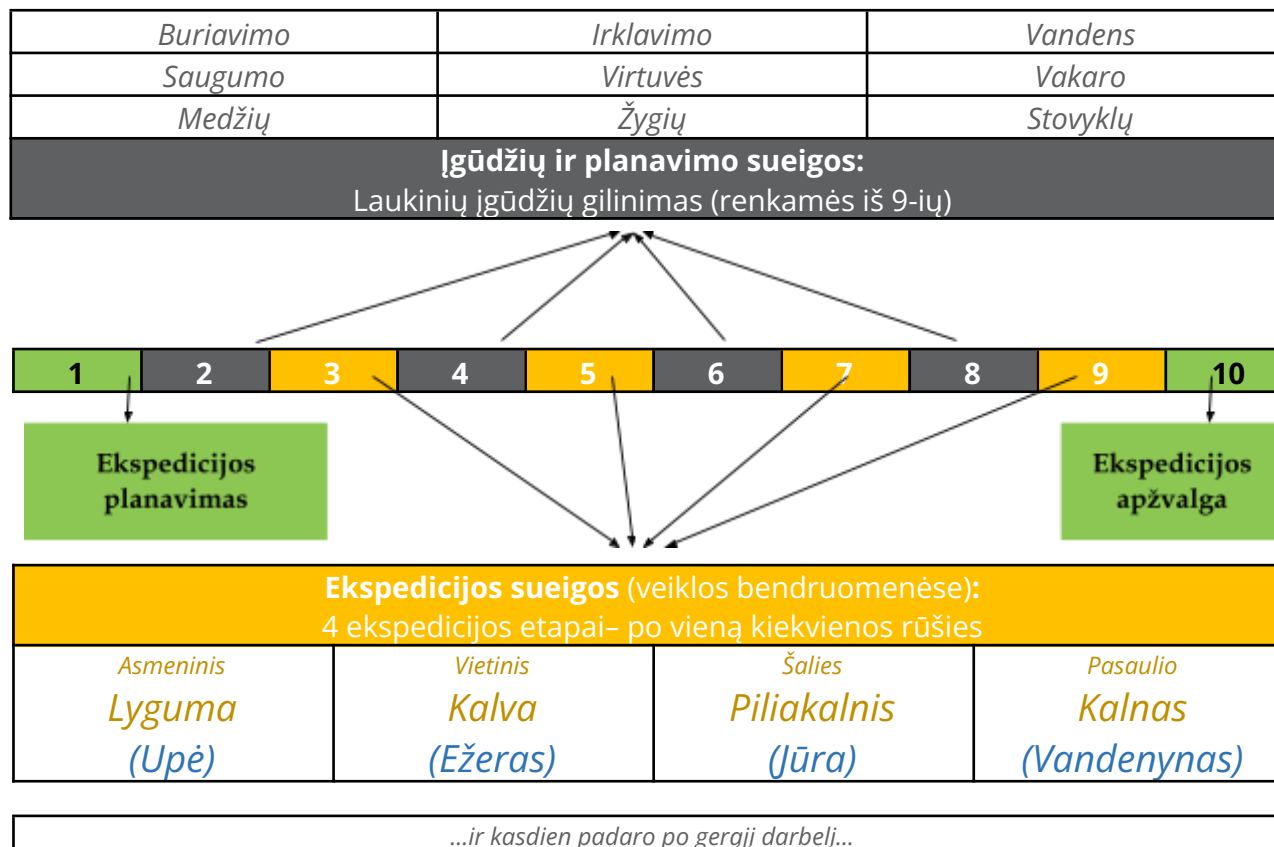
| Buriavimo | Irklavimo | Vandens |
|---|---|---|
| Saugumo | Virtuvės | Vakaro |
| Medžių | Žygių | Stovyklų |

**Įgūdžių ir planavimo sueigos:**
Laukinių įgūdžių gilinimas (renkamės iš 9-ių)

| 1 | 2 | 3 | 4 | 5 | 6 | 7 | 8 | 9 | 10 |
|---|---|---|---|---|---|---|---|---|---|

Ekspedicijos planavimas

Ekspedicijos apžvalga

**Ekspedicijos sueigos** (veiklos bendruomenėse)**:**
4 ekspedicijos etapai– po vieną kiekvienos rūšies

| Asmeninis | Vietinis | Šalies | Pasaulio |
|---|---|---|---|
| Lyguma | Kalva | Piliakalnis | Kalnas |
| (Upė) | (Ežeras) | (Jūra) | (Vandenynas) |

...ir kasdien padaro po gerąjį darbelį...